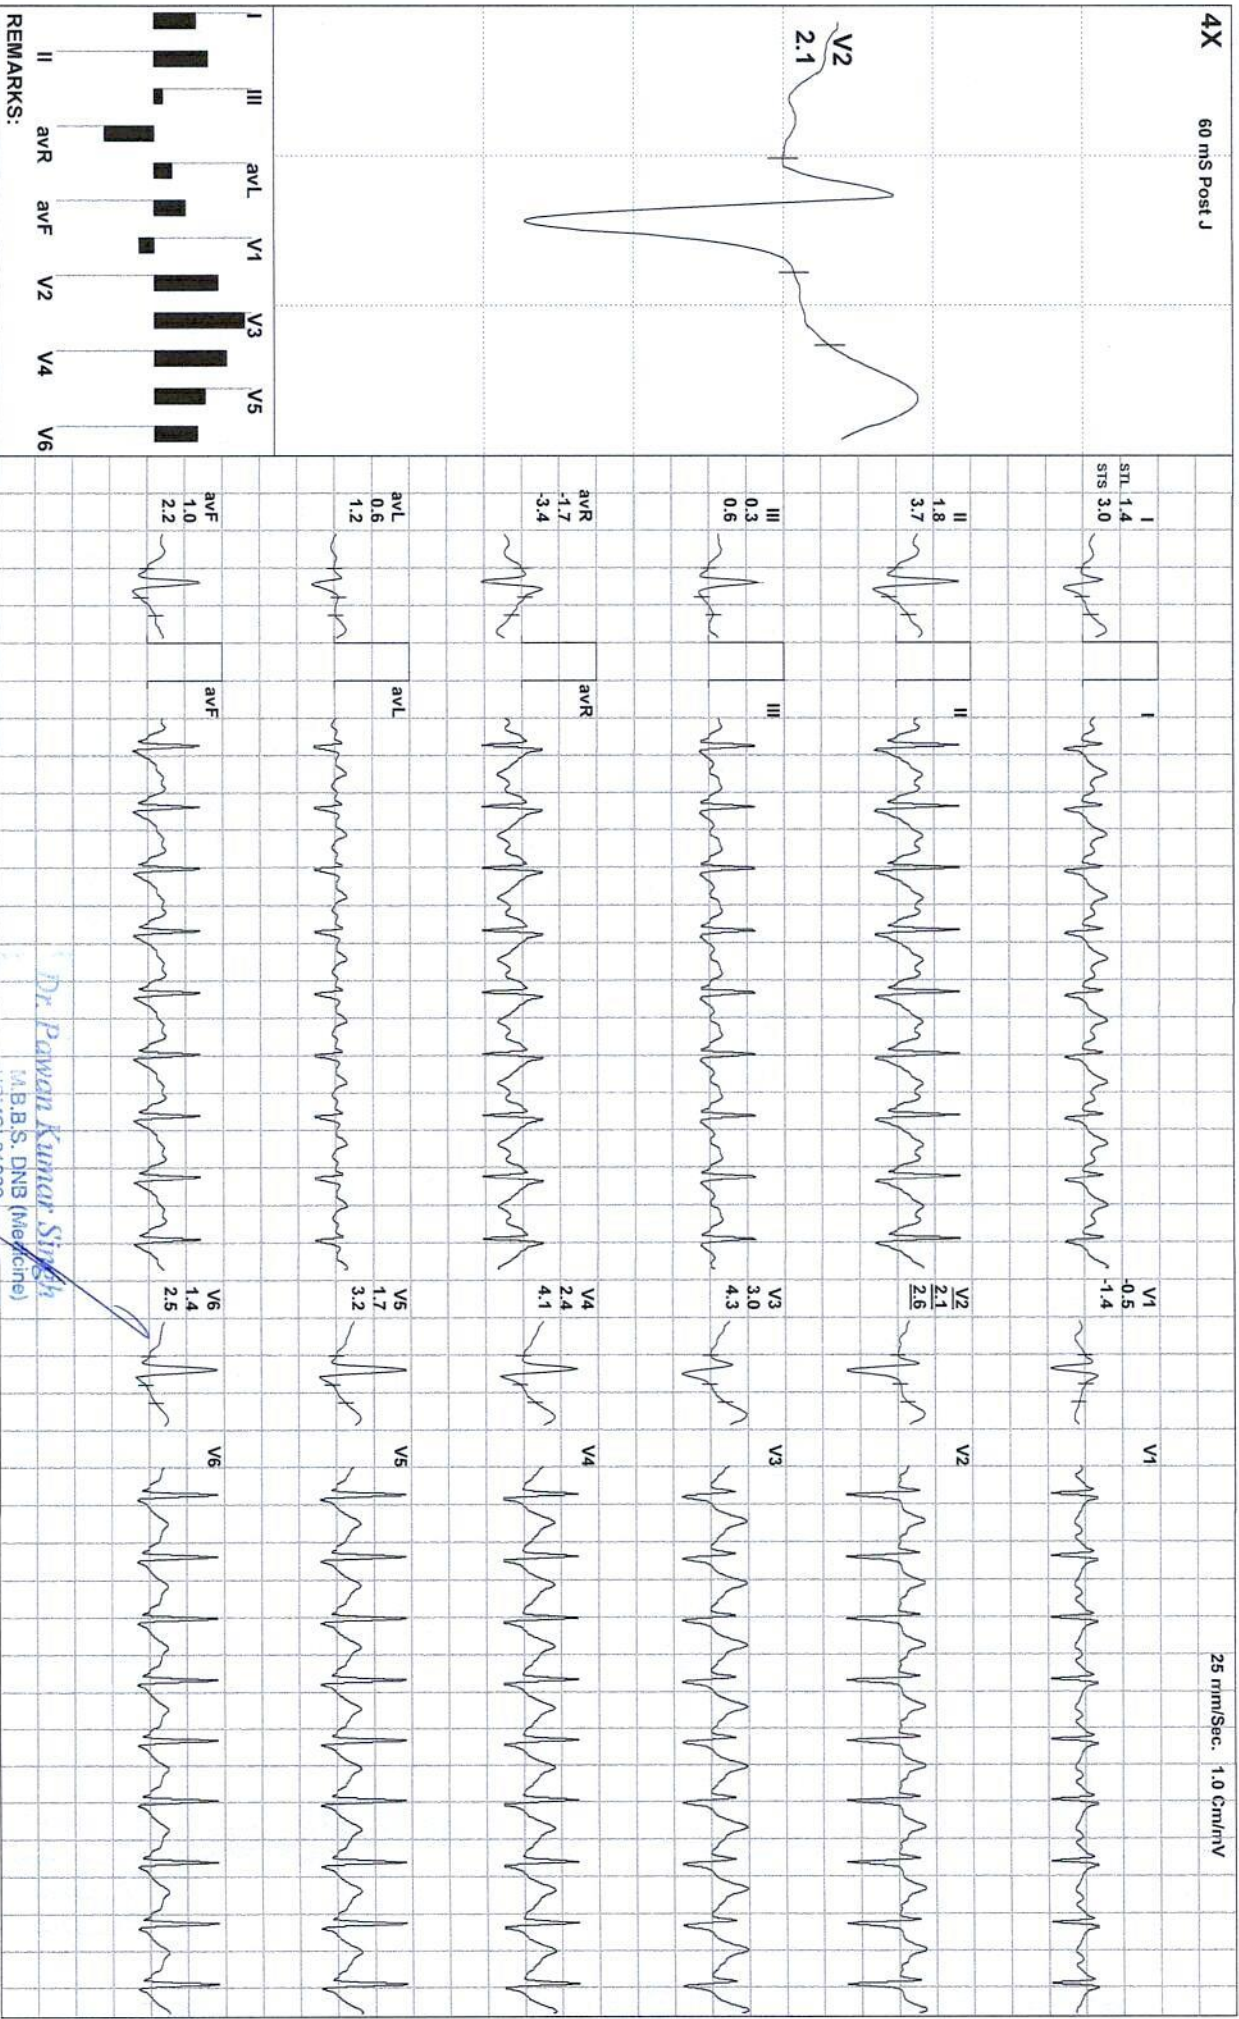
4X 60 mS Post J

V2
2.1

I II III avR avL avF V1 V2 V3 V4 V5 V6

REMARKS:

STL I 1.4
STS 3.0

II
1.8
3.7

III
0.3
0.6

avR
-1.7
-3.4

avL
0.6
1.2

avF
1.0
2.2

I

II

III

avR

avL

avF

V1
-0.5
-1.4

V2
2.1
2.6

V3
3.0
4.3

V4
2.4
4.1

V5
1.7
3.2

V6
1.4
2.5

V1

V2

V3

V4

V5

V6

25 mm/Sec. 1.0 Cm/mV

Dr. Pawan Kumar Singh
M.B.B.S. DNB (Medicine)
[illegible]